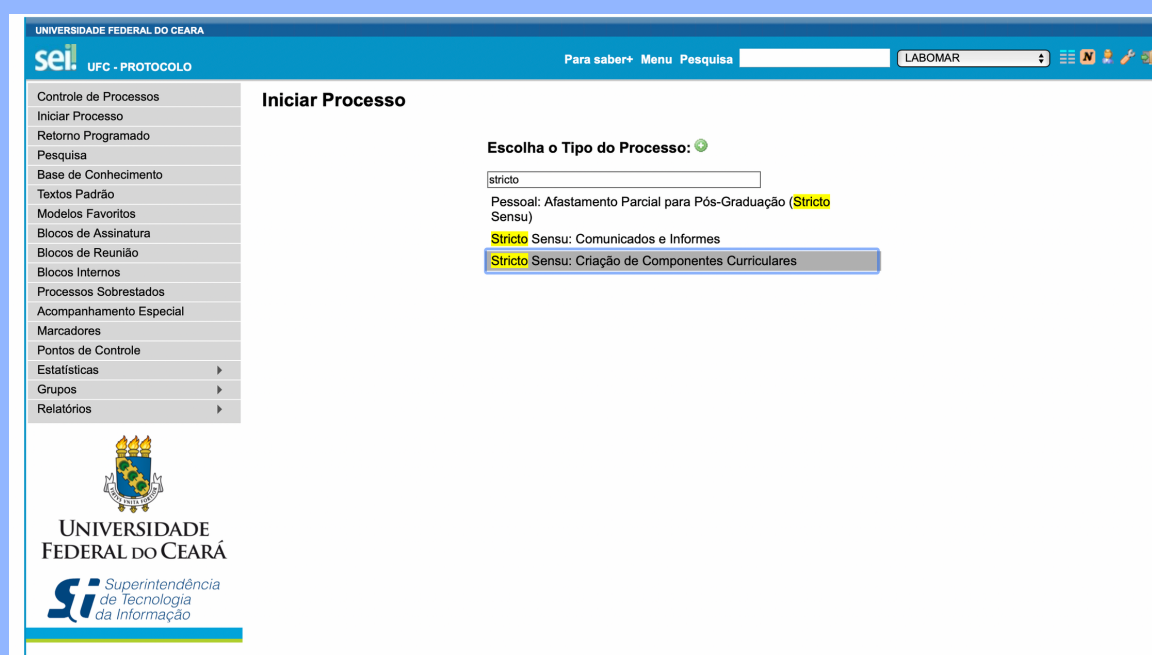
UNIVERSIDADE FEDERAL DO CEARA

sei! UFC - PROTOCOLO

Para saber+ Menu Pesquisa

LABOMAR

N

Controle de Processos
Iniciar Processo
Retorno Programado
Pesquisa
Base de Conhecimento
Textos Padrão
Modelos Favoritos
Blocos de Assinatura
Blocos de Reunião
Blocos Internos
Processos Sobrestados
Acompanhamento Especial
Marcadores
Pontos de Controle
Estatísticas
Grupos
Relatórios

UNIVERSIDADE FEDERAL DO CEARÁ

Si Superintendência de Tecnologia da Informação

Iniciar Processo

Escolha o Tipo do Processo:

stricto

Pessoal: Afastamento Parcial para Pós-Graduação (Stricto Sensu)

Stricto Sensu: Comunicados e Informes

Stricto Sensu: Criação de Componentes Curriculares